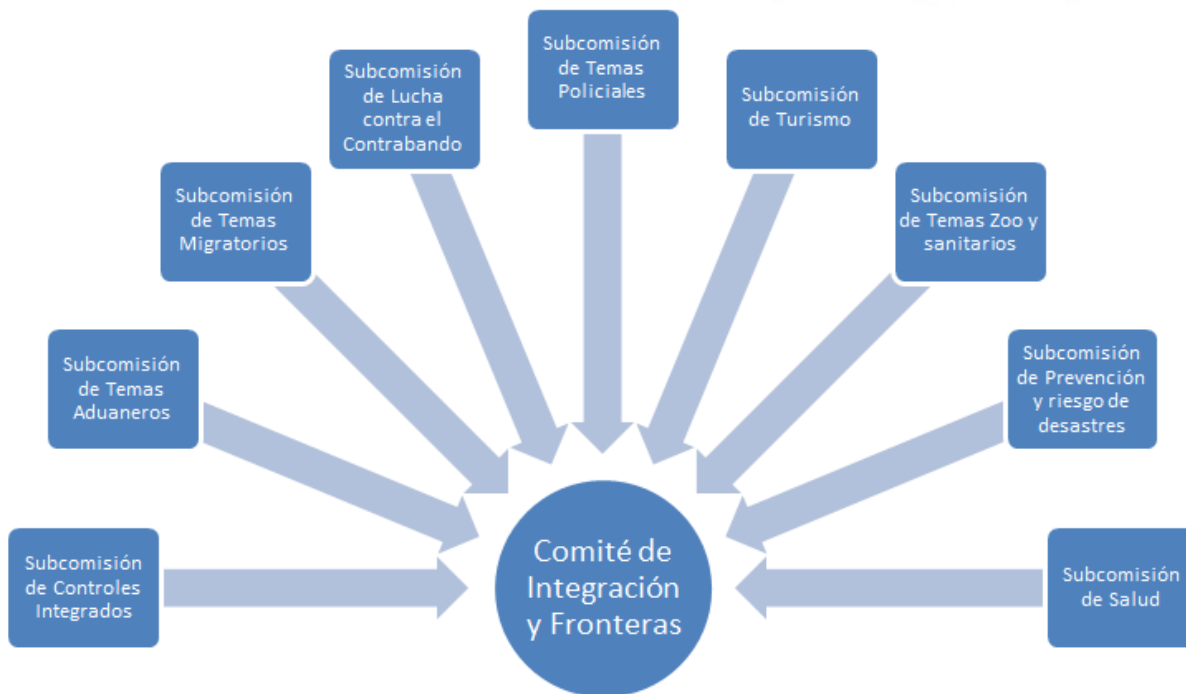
Subcomisión de Controles Integrados

Subcomisión de Temas Aduaneros

Subcomisión de Temas Migratorios

Subcomisión de Lucha contra el Contrabando

Subcomisión de Temas Policiales

Subcomisión de Turismo

Subcomisión de Temas Zoo y sanitarios

Subcomisión de Prevención y riesgo de desastres

Subcomisión de Salud

Comité de Integración y Fronteras